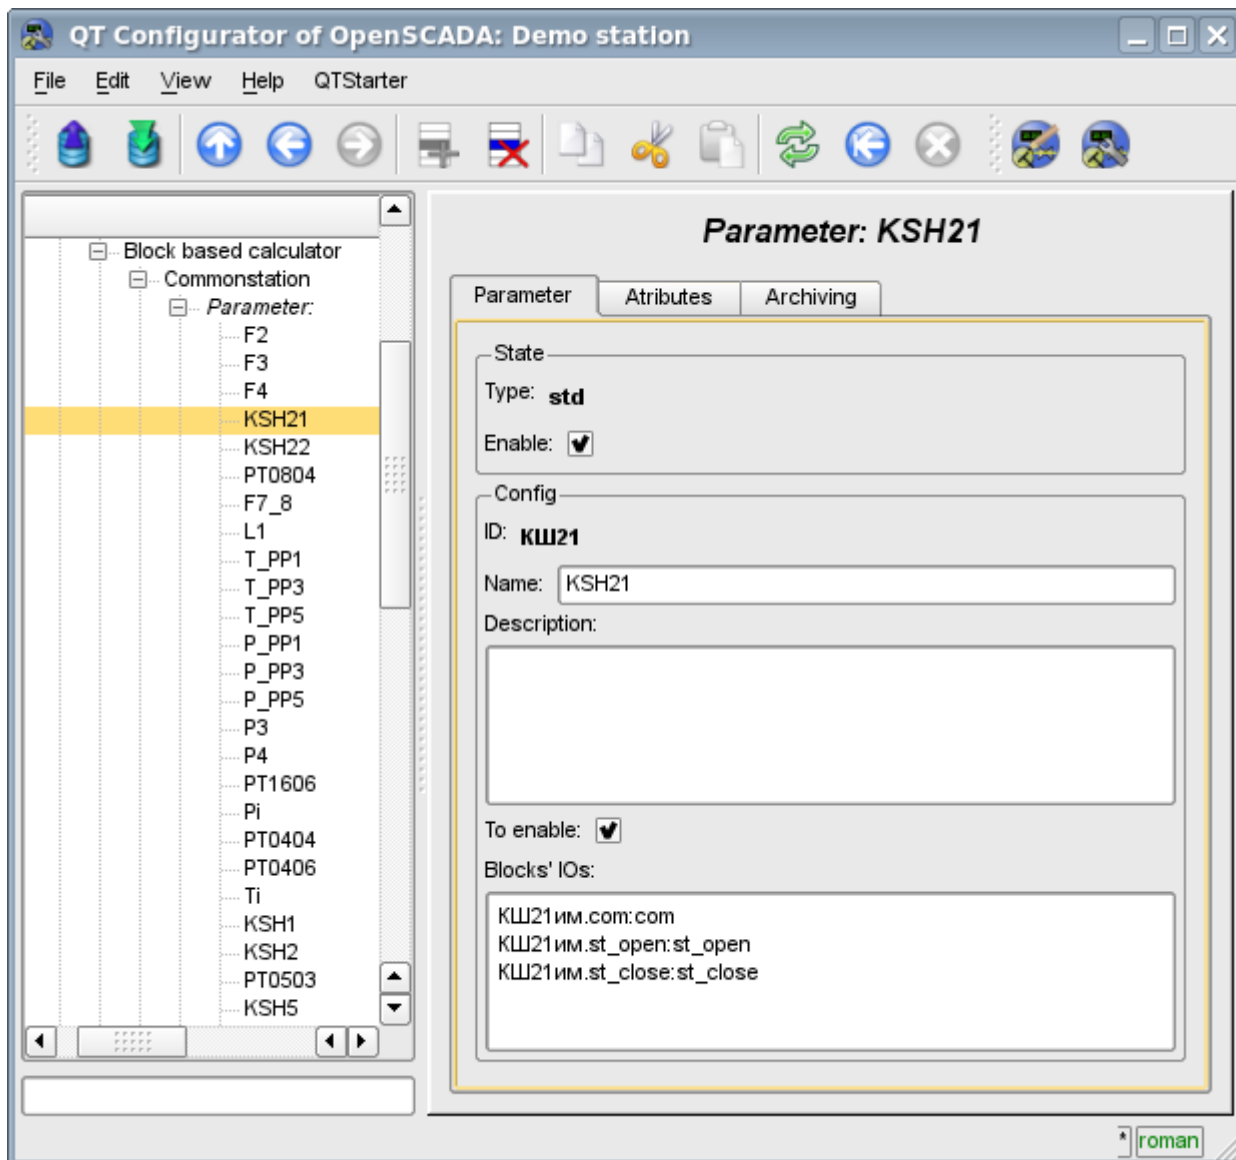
QT Configurator of OpenSCADA: Demo station

File Edit View Help QTStarter

Block based calculator
Commonstation
Parameter:
F2
F3
F4
KSH21
KSH22
PT0804
F7_8
L1
T_PP1
T_PP3
T_PP5
P_PP1
P_PP3
P_PP5
P3
P4
PT1606
Pi
PT0404
PT0406
Ti
KSH1
KSH2
PT0503
KSH5

Parameter: KSH21

Parameter | Atributes | Archiving

State
Type: std
Enable:

Config
ID: КШ21
Name: KSH21
Description:

To enable:
Blocks' IOs:
КШ21им.com:com
КШ21им.st_open:st_open
КШ21им.st_close:st_close

* roman